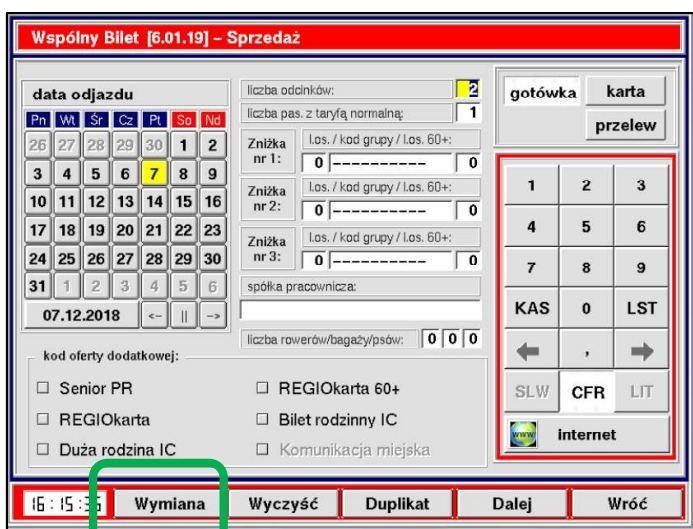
Wspólny Bilet [6.01.19] – Sprzedaż

data odjazdu

| Pn | Wt | Śr | Cz | Pt | So | Nd |
|---|---|---|---|---|---|---|
| 26 | 27 | 28 | 29 | 30 | 1 | 2 |
| 3 | 4 | 5 | 6 | 7 | 8 | 9 |
| 10 | 11 | 12 | 13 | 14 | 15 | 16 |
| 17 | 18 | 19 | 20 | 21 | 22 | 23 |
| 24 | 25 | 26 | 27 | 28 | 29 | 30 |
| 31 | 1 | 2 | 3 | 4 | 5 | 6 |

07.12.2018 <- || ->

liczba odcinków: 2
liczba pas. z taryfą normalną: 1

Zniżka nr 1: l.os. / kod grupy / l.os. 60+: 0 ---------- 0
Zniżka nr 2: l.os. / kod grupy / l.os. 60+: 0 ---------- 0
Zniżka nr 3: l.os. / kod grupy / l.os. 60+: 0 ---------- 0

spółka pracownicza:

liczba rowerów/bagaży/psów: 0 0 0

gotówka karta przelew

1 2 3
4 5 6
7 8 9
KAS 0 LST
, 
SLW CFR LIT
www internet

kod oferty dodatkowej:
☐ Senior PR ☐ REGIOkarta 60+
☐ REGIOkarta ☐ Bilet rodzinny IC
☐ Duża rodzina IC ☐ Komunikacja miejska

16:15:35 Wymiana Wyczyść Duplikat Dalej Wróć